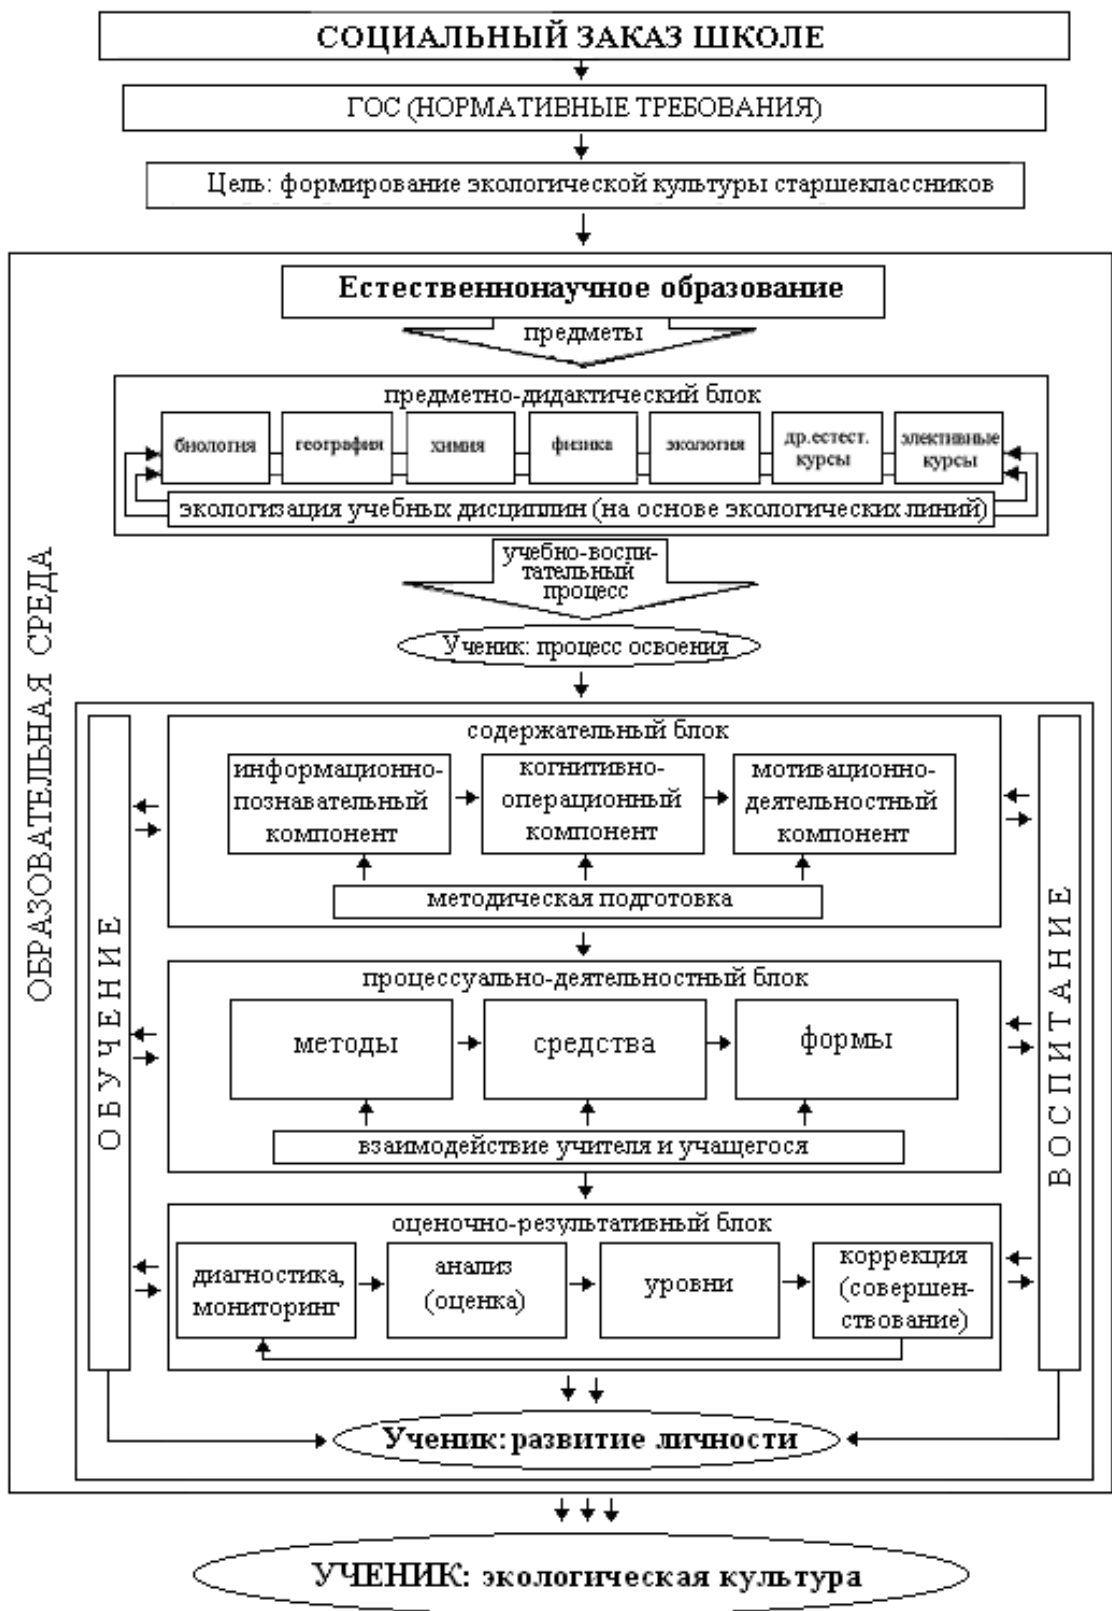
СОЦИАЛЬНЫЙ ЗАКАЗ ШКОЛЕ

ГОС (НОРМАТИВНЫЕ ТРЕБОВАНИЯ)

Цель: формирование экологической культуры старшеклассников

ОБРАЗОВАТЕЛЬНАЯ СРЕДА

Естественнонаучное образование

предметы

предметно-дидактический блок

биология

география

химия

физика

экология

др.естест. курсы

элективные курсы

экологизация учебных дисциплин (на основе экологических линий)

учебно-воспитательный процесс

Ученик: процесс освоения

ОБУЧЕНИЕ

ВОСПИТАНИЕ

содержательный блок

информационно-познавательный компонент

когнитивно-операционный компонент

мотивационно-деятельностный компонент

методическая подготовка

процессуально-деятельностный блок

методы

средства

формы

взаимодействие учителя и учащегося

оценочно-результативный блок

диагностика, мониторинг

анализ (оценка)

уровни

коррекция (совершенствование)

Ученик: развитие личности

УЧЕНИК: экологическая культура